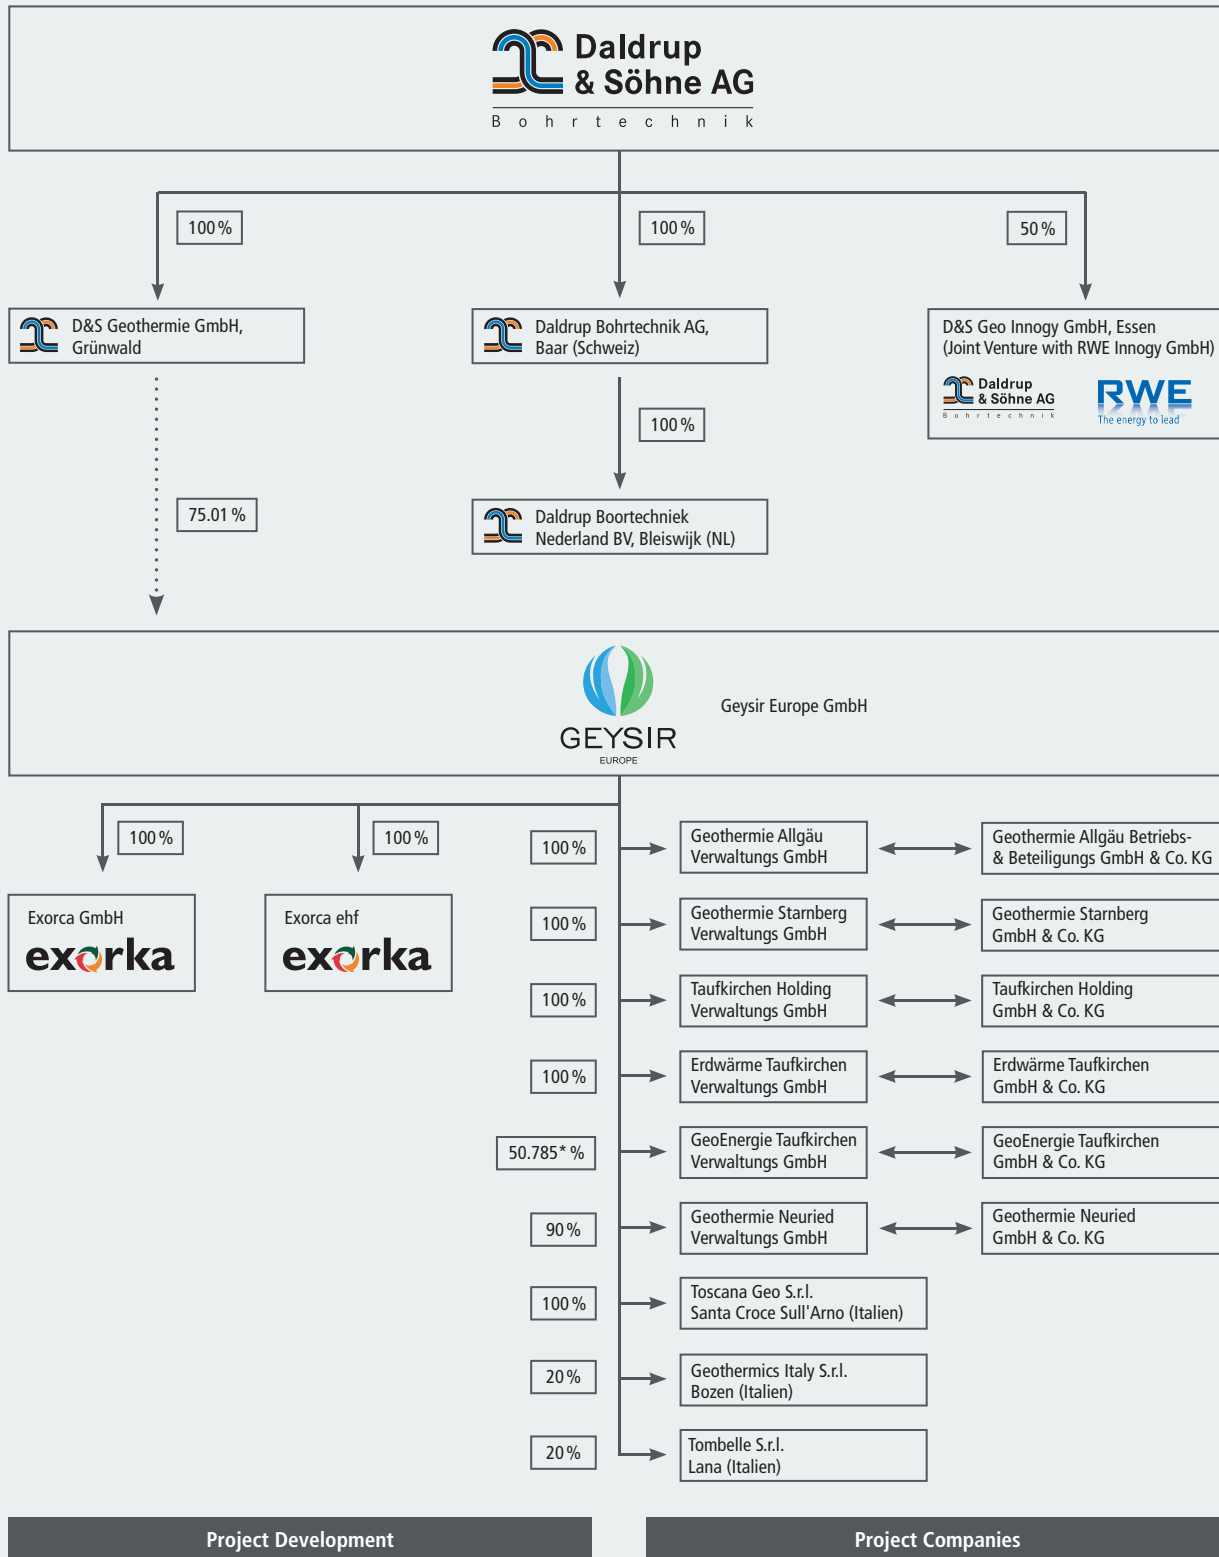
Daldrup & Söhne AG
Bohrtechnik

100 %

100 %

50 %

D&S Geothermie GmbH, Grünwald

Daldrup Bohrtechnik AG, Baar (Schweiz)

D&S Geo Innogy GmbH, Essen (Joint Venture with RWE Innogy GmbH)

Daldrup & Söhne AG
Bohrtechnik

RWE
The energy to lead

100 %

75.01 %

Daldrup Boortechniek Nederland BV, Bleiswijk (NL)

GEYSIR
EUROPE

Geysir Europe GmbH

100 %

100 %

Exorca GmbH
exorka

Exorca ehf
exorka

100 %
Geothermie Allgäu Verwaltungs GmbH
Geothermie Allgäu Betriebs- & Beteiligungs GmbH & Co. KG

100 %
Geothermie Starnberg Verwaltungs GmbH
Geothermie Starnberg GmbH & Co. KG

100 %
Taufkirchen Holding Verwaltungs GmbH
Taufkirchen Holding GmbH & Co. KG

100 %
Erdwärme Taufkirchen Verwaltungs GmbH
Erdwärme Taufkirchen GmbH & Co. KG

50.785* %
GeoEnergie Taufkirchen Verwaltungs GmbH
GeoEnergie Taufkirchen GmbH & Co. KG

90 %
Geothermie Neuried Verwaltungs GmbH
Geothermie Neuried GmbH & Co. KG

100 %
Toscana Geo S.r.l.
Santa Croce Sull'Arno (Italien)

20 %
Geothermics Italy S.r.l.
Bozen (Italien)

20 %
Tombelle S.r.l.
Lana (Italien)

Project Development

Project Companies